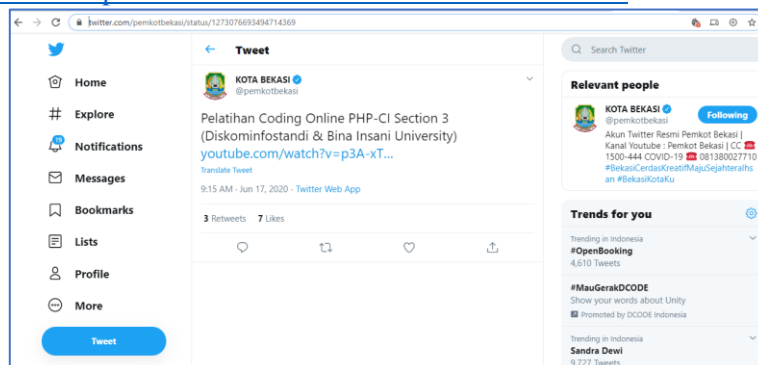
twitter.com/pemkotbekasi/status/1273076693494714369

Home
Explore
Notifications
Messages
Bookmarks
Lists
Profile
More
Tweet

Tweet

KOTA BEKASI
@pemkotbekasi

Pelatihan Coding Online PHP-CI Section 3 (Diskominfostandi & Bina Insani University)
youtube.com/watch?v=p3A-xT...

Translate Tweet

9:15 AM · Jun 17, 2020 · Twitter Web App

3 Retweets 7 Likes

Search Twitter

Relevant people

KOTA BEKASI
@pemkotbekasi
Following
Akun Twitter Resmi Pemkot Bekasi | Kanal Youtube : Pemkot Bekasi | CC 1500-444 COVID-19 081380027710 #BekasiCerdasKreatifMajuSejahteraIhsan #BekasiKotaKu

Trends for you

Trending in Indonesia
#OpenBooking
4,610 Tweets

#MauGerakDCODE
Show your words about Unity
Promoted by DCODE Indonesia

Trending in Indonesia
Sandra Dewi
9,727 Tweets